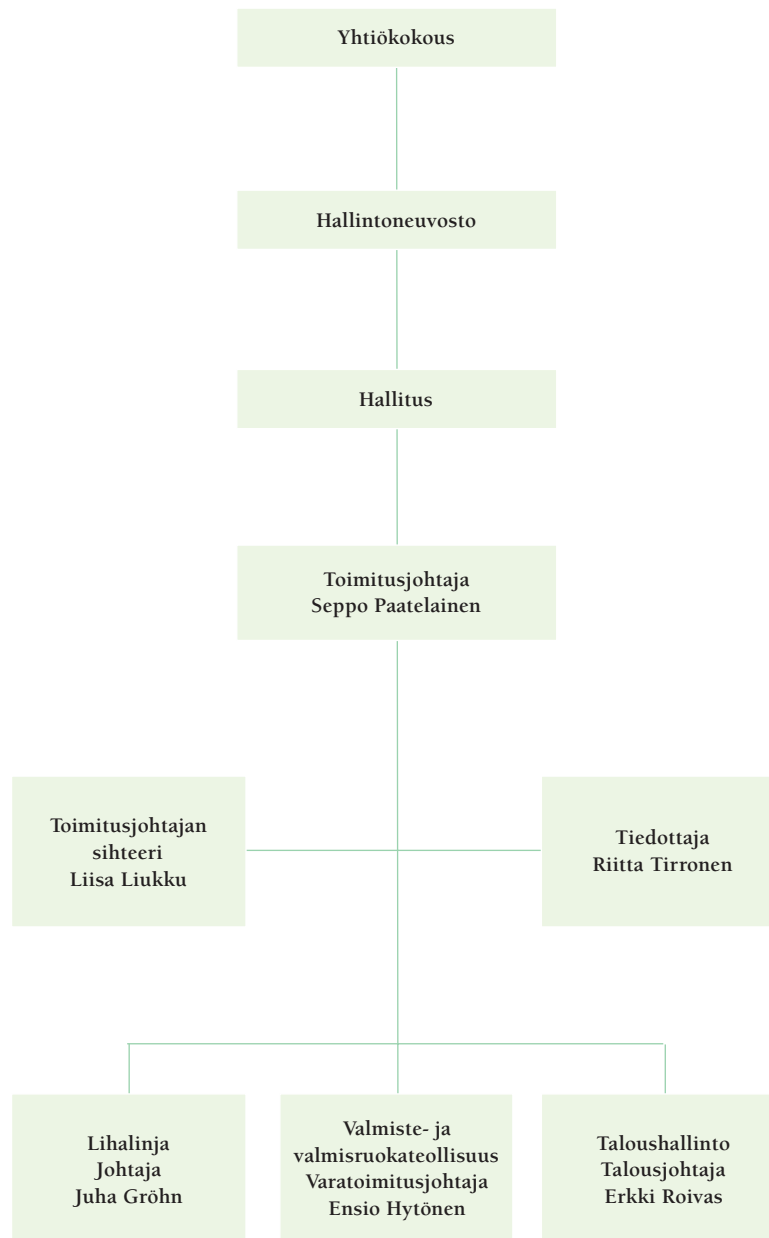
Yhtiökokous

Hallintoneuvosto

Hallitus

Toimitusjohtaja
Seppo Paatelainen

Toimitusjohtajan sihteeri
Liisa Liukku

Tiedottaja
Riitta Tirronen

Lihalinja
Johtaja
Juha Gröhn

Valmiste- ja valmisruokateollisuus
Varatoimitusjohtaja
Ensio Hytönen

Taloushallinto
Talousjohtaja
Erkki Roivas